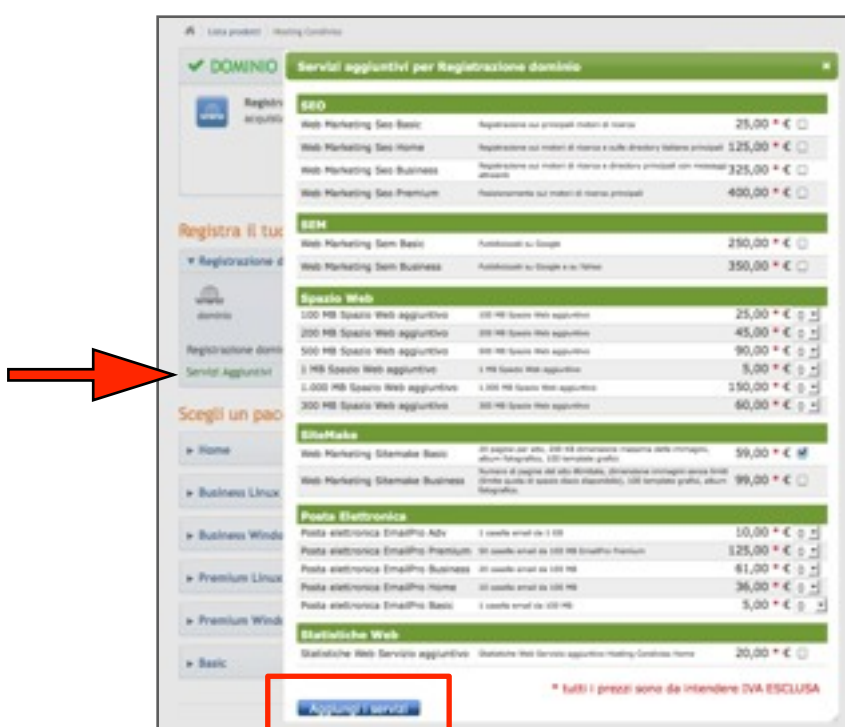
Lista prodotti | Hosting Condiviso

✔ DOMINIO

Registr... acquisti...

Registra il tuo...

▾ Registrazione d...

dominio

Registrazione domi...

Servizi Aggiuntivi

Scegli un pac...

▸ Home

▸ Business Linux

▸ Business Windo...

▸ Premium Linux

▸ Premium Wind...

▸ Basic

Servizi aggiuntivi per Registrazione dominio

| SEO | | |
|---|---|---|
| Web Marketing Seo Basic | Registrazione sui principali motori di ricerca | 25,00 * € |
| Web Marketing Seo Home | Registrazione sui motori di ricerca e sulle directory italiane principali | 125,00 * € |
| Web Marketing Seo Business | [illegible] | 325,00 * € |
| Web Marketing Seo Premium | Posizionamento sui motori di ricerca principali | 400,00 * € |

| SEM | | |
|---|---|---|
| Web Marketing Sem Basic | Pubblicità su Google | 250,00 * € |
| Web Marketing Sem Business | Pubblicità su Google e su Yahoo | 350,00 * € |

| Spazio Web | | |
|---|---|---|
| 100 MB Spazio Web aggiuntivo | 100 MB Spazio Web aggiuntivo | 25,00 * € 0 |
| 200 MB Spazio Web aggiuntivo | 200 MB Spazio Web aggiuntivo | 45,00 * € 0 |
| 500 MB Spazio Web aggiuntivo | 500 MB Spazio Web aggiuntivo | 90,00 * € 0 |
| 1 MB Spazio Web aggiuntivo | 1 MB Spazio Web aggiuntivo | 5,00 * € 0 |
| 1.000 MB Spazio Web aggiuntivo | 1.000 MB Spazio Web aggiuntivo | 150,00 * € 0 |
| 300 MB Spazio Web aggiuntivo | 300 MB Spazio Web aggiuntivo | 60,00 * € 0 |

| SiteMake | | |
|---|---|---|
| Web Marketing Sitemake Basic | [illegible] | 59,00 * € |
| Web Marketing Sitemake Business | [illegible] | 99,00 * € |

| Posta Elettronica | | |
|---|---|---|
| Posta elettronica EmailPro Adv | 1 casella email da 1 GB | 10,00 * € 0 |
| Posta elettronica EmailPro Premium | 50 caselle email da 100 MB EmailPro Premium | 125,00 * € 0 |
| Posta elettronica EmailPro Business | 20 caselle email da 100 MB | 61,00 * € 0 |
| Posta elettronica EmailPro Home | 10 caselle email da 100 MB | 36,00 * € 0 |
| Posta elettronica EmailPro Basic | 1 casella email da 100 MB | 5,00 * € 0 |

| Statistiche Web | | |
|---|---|---|
| Statistiche Web Servizio aggiuntivo | Statistiche Web Servizio aggiuntivo Hosting Condiviso Home | 20,00 * € |

* tutti i prezzi sono da intendere IVA ESCLUSA

Aggiungi i servizi